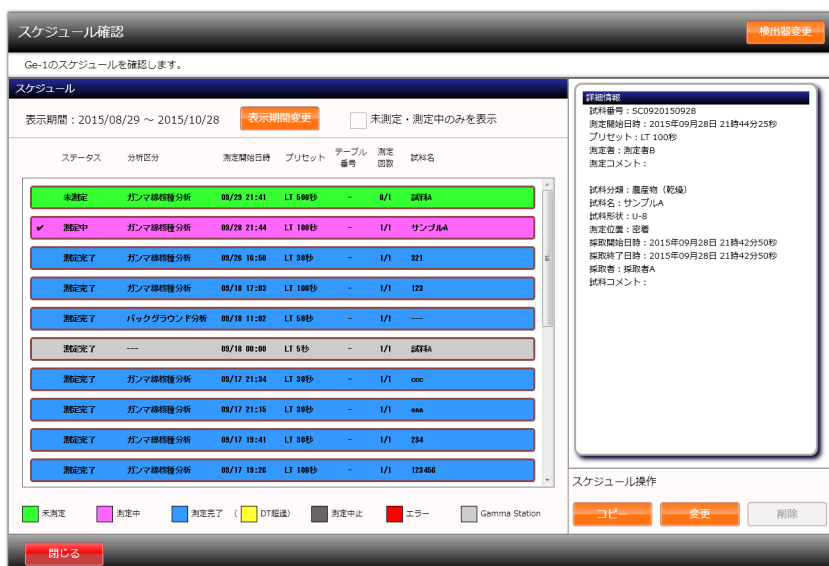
スケジュール確認

検出器変更

Ge-1のスケジュールを確認します。

スケジュール

表示期間：2015/08/29 ～ 2015/10/28

表示期間変更

未測定・測定中のみを表示

| | ステータス | 分析区分 | 測定開始日時 | プリセット | テーブル番号 | 測定回数 | 試料名 |
|---|---|---|---|---|---|---|---|
| | 未測定 | ガンマ線核種分析 | 09/29 21:41 | LT 500秒 | - | 0/1 | 試料A |
| ✔ | 測定中 | ガンマ線核種分析 | 09/28 21:44 | LT 100秒 | - | 1/1 | サンプルA |
| | 測定完了 | ガンマ線核種分析 | 09/26 16:50 | LT 30秒 | - | 1/1 | 321 |
| | 測定完了 | ガンマ線核種分析 | 09/18 17:03 | LT 100秒 | - | 1/1 | 123 |
| | 測定完了 | バックグラウンド分析 | 09/18 11:02 | LT 50秒 | - | 1/1 | --- |
| | 測定完了 | --- | 09/18 00:00 | LT 5秒 | - | 1/1 | 試料A |
| | 測定完了 | ガンマ線核種分析 | 09/17 21:34 | LT 30秒 | - | 1/1 | ccc |
| | 測定完了 | ガンマ線核種分析 | 09/17 21:15 | LT 30秒 | - | 1/1 | aaa |
| | 測定完了 | ガンマ線核種分析 | 09/17 19:41 | LT 30秒 | - | 1/1 | 234 |
| | 測定完了 | ガンマ線核種分析 | 09/17 19:26 | LT 100秒 | - | 1/1 | 123456 |

未測定 測定中 測定完了（ DT超過） 測定中止 エラー Gamma Station

詳細情報
試料番号：SC0920150928
測定開始日時：2015年09月28日 21時44分25秒
プリセット：LT 100秒
測定者：測定者B
測定コメント：

試料分類：農産物（乾燥）
試料名：サンプルA
試料形状：U-8
測定位置：密着
採取開始日時：2015年09月28日 21時42分50秒
採取終了日時：2015年09月28日 21時42分50秒
採取者：採取者A
試料コメント：

スケジュール操作

コピー 変更 削除

閉じる